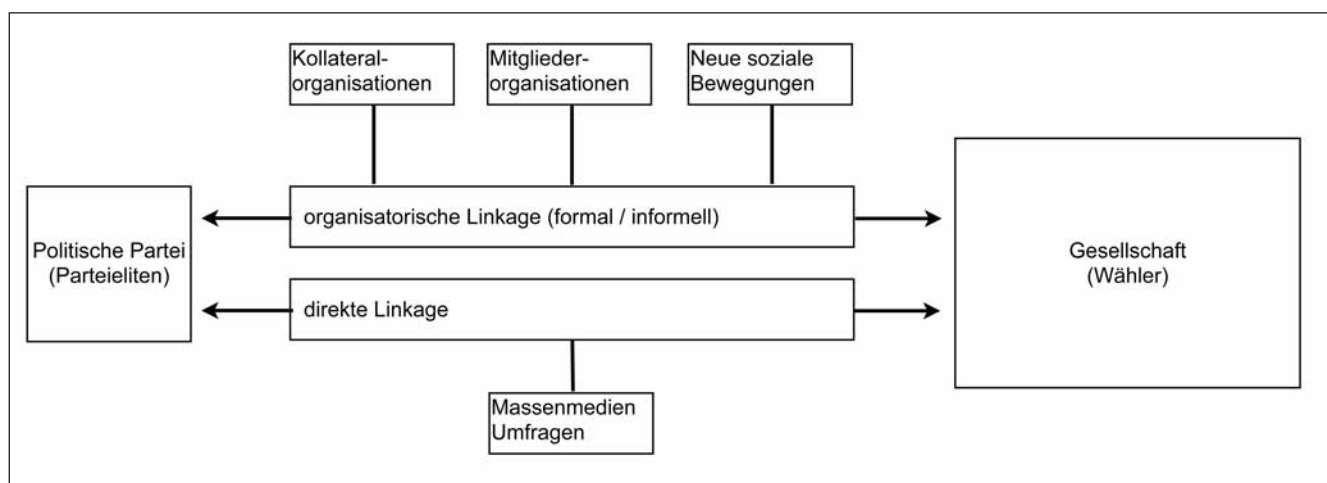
Kollateral-organisationen

Mitglieder-organisationen

Neue soziale Bewegungen

Politische Partei (Parteieliten)

organisatorische Linkage (formal / informell)

Gesellschaft (Wähler)

direkte Linkage

Massenmedien Umfragen